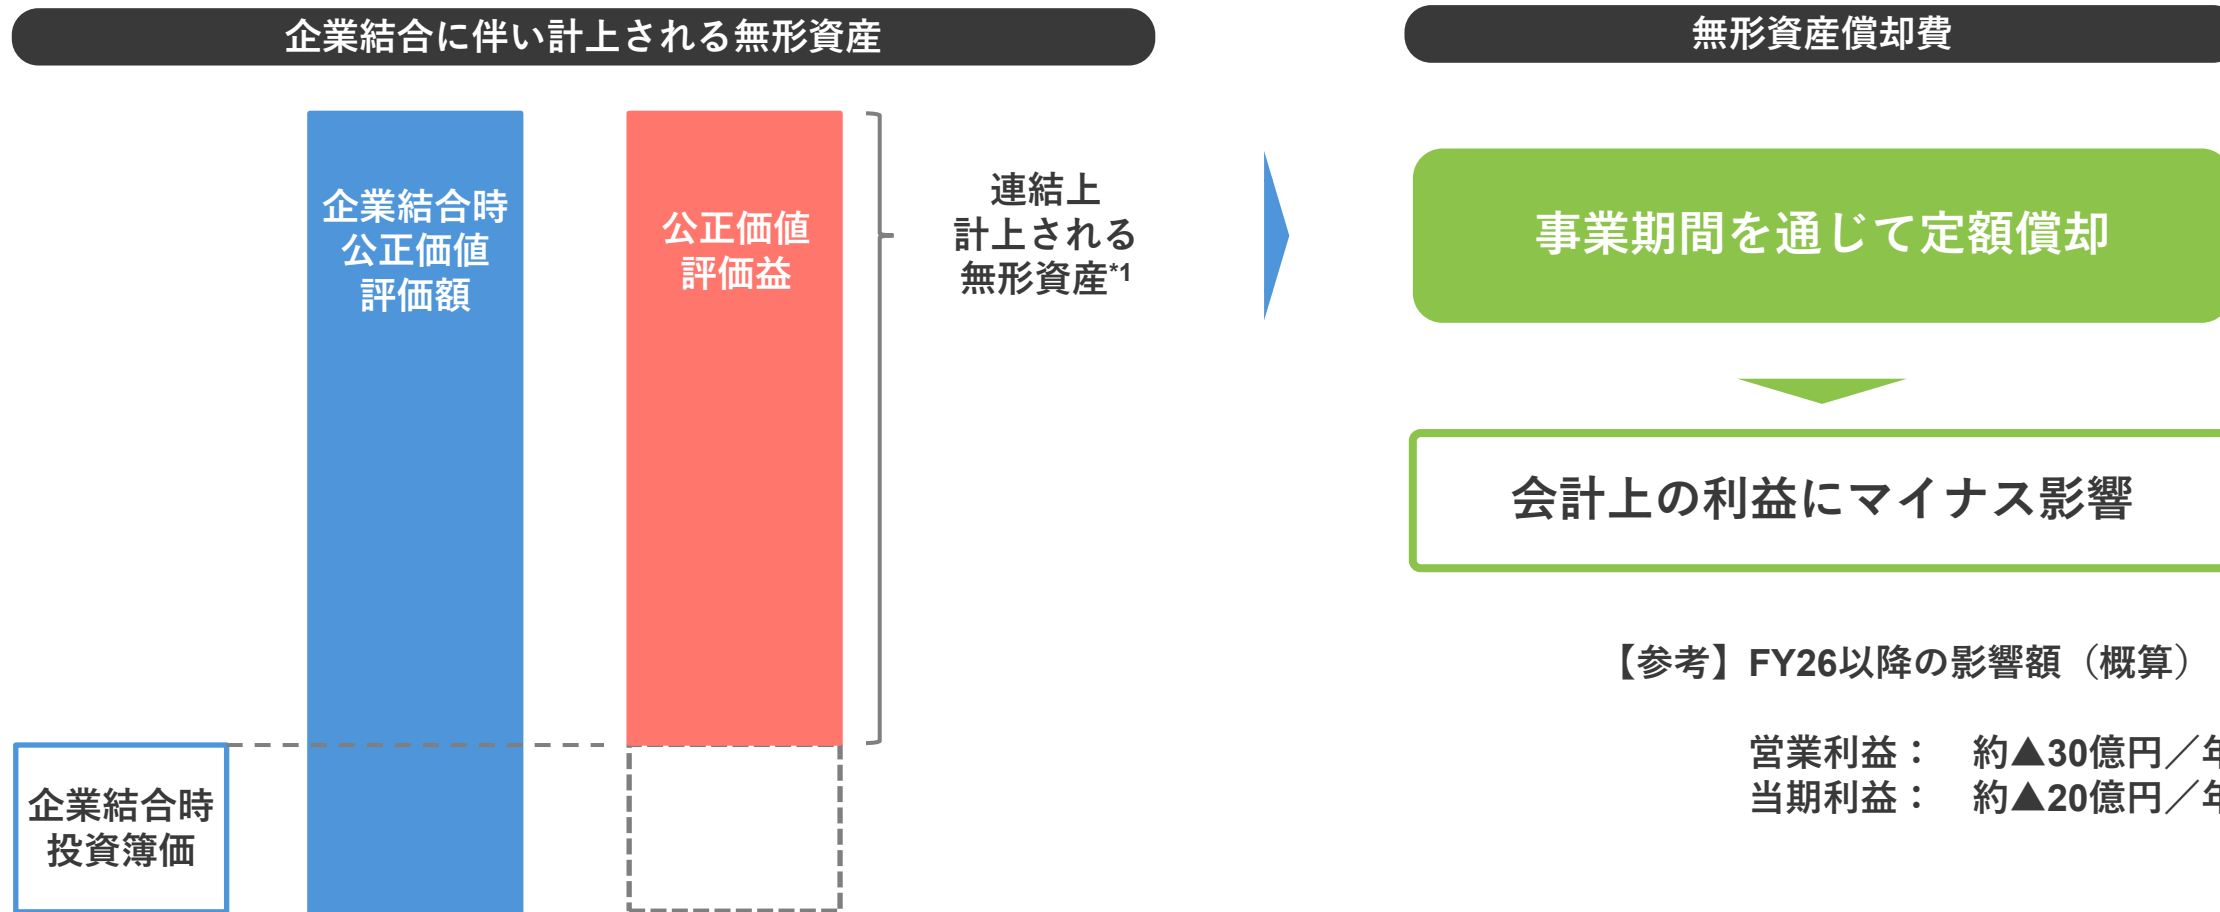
企業結合に伴い計上される無形資産

企業結合時
公正価値
評価額

公正価値
評価益

連結上
計上される
無形資産*1

企業結合時
投資簿価

無形資産償却費

事業期間を通じて定額償却

会計上の利益にマイナス影響

【参考】FY26以降の影響額（概算）

営業利益：　約▲30億円／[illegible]
当期利益：　約▲20億円／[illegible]